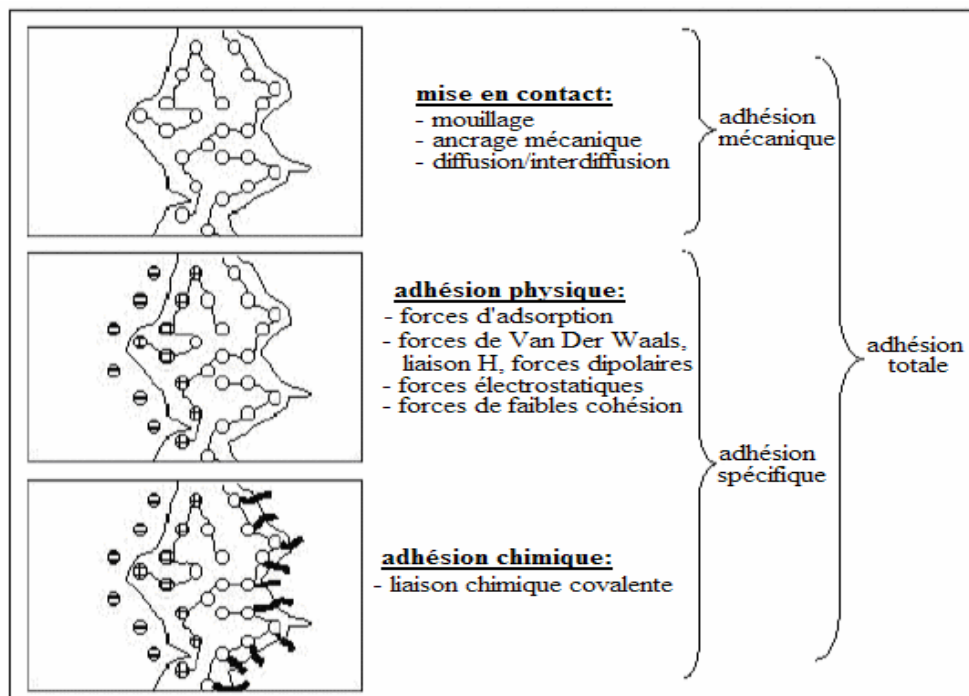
mise en contact:
- mouillage
- ancrage mécanique
- diffusion/interdiffusion

adhésion mécanique

adhésion physique:
- forces d'adsorption
- forces de Van Der Waals, liaison H, forces dipolaires
- forces électrostatiques
- forces de faibles cohésion

adhésion totale

adhésion spécifique

adhésion chimique:
- liaison chimique covalente